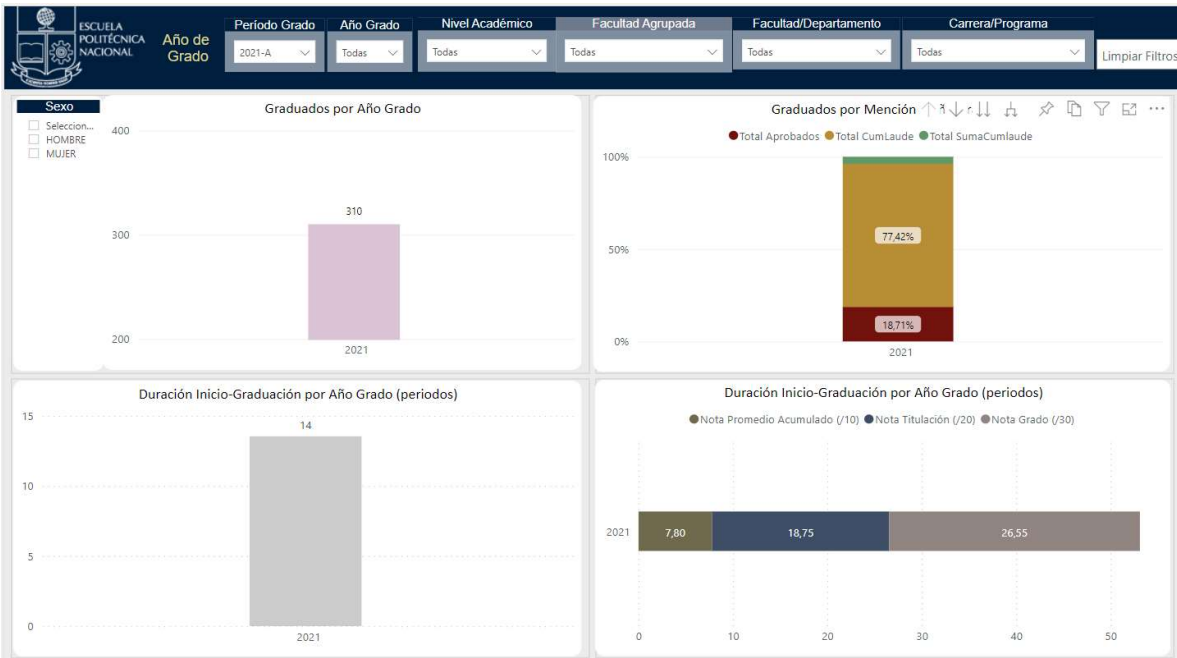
ESCUELA POLITÉCNICA NACIONAL

Año de Grado

Período Grado
2021-A

Año Grado
Todas

Nivel Académico
Todas

Facultad Agrupada
Todas

Facultad/Departamento
Todas

Carrera/Programa
Todas

Limpiar Filtros

Sexo
Seleccion...
HOMBRE
MUJER

Graduados por Año Grado

400
300
200
310
2021

Graduados por Mención

Total Aprobados
Total CumLaude
Total SumaCumlaude

100%
50%
0%
77,42%
18,71%
2021

Duración Inicio-Graduación por Año Grado (periodos)

15
10
5
0
14
2021

Duración Inicio-Graduación por Año Grado (periodos)

Nota Promedio Acumulado (/10)
Nota Titulación (/20)
Nota Grado (/30)

2021
7,80
18,75
26,55
0
10
20
30
40
50